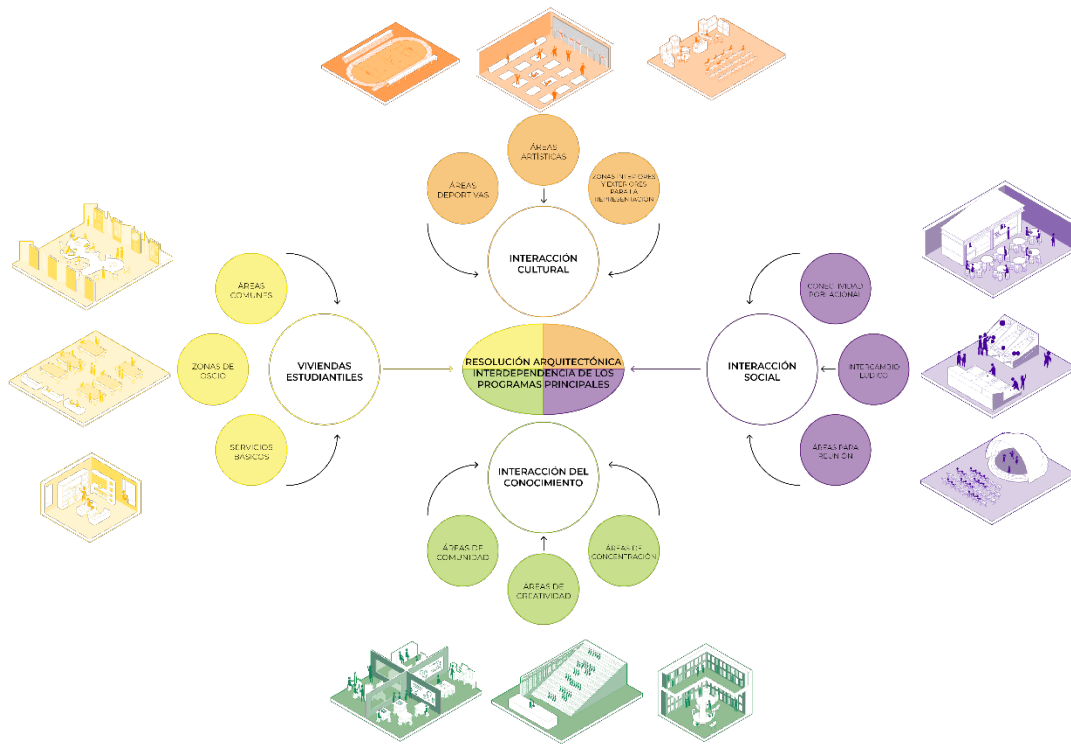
ÁREAS ARTÍSTICAS

ÁREAS DEPORTIVAS

ZONAS INTERIORES Y EXTERIORES PARA LA REPRESENTACIÓN

INTERACCIÓN CULTURAL

ÁREAS COMUNES

ZONAS DE OSCIO

SERVICIOS BÁSICOS

VIVIENDAS ESTUDIANTILES

RESOLUCIÓN ARQUITECTÓNICA INTERDEPENDENCIA DE LOS PROGRAMAS PRINCIPALES

CONECTIVIDAD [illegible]

INTERCAMBIO LÚDICO

ÁREAS PARA REUNIÓN

INTERACCIÓN SOCIAL

INTERACCIÓN DEL CONOCIMIENTO

ÁREAS DE COMUNIDAD

ÁREAS DE CREATIVIDAD

ÁREAS DE CONCENTRACIÓN